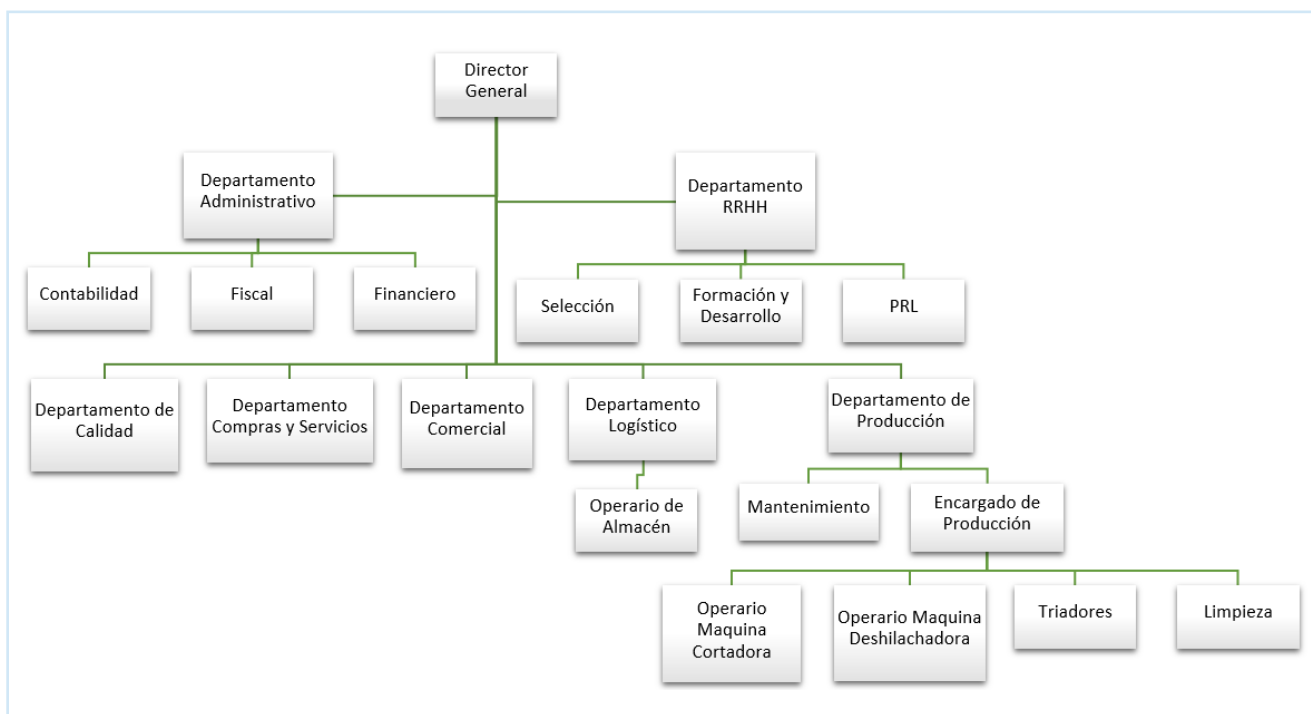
Director General

Departamento Administrativo

Departamento RRHH

Contabilidad

Fiscal

Financiero

Selección

Formación y Desarrollo

PRL

Departamento de Calidad

Departamento Compras y Servicios

Departamento Comercial

Departamento Logístico

Departamento de Producción

Operario de Almacén

Mantenimiento

Encargado de Producción

Operario Maquina Cortadora

Operario Maquina Deshilachadora

Triadores

Limpieza